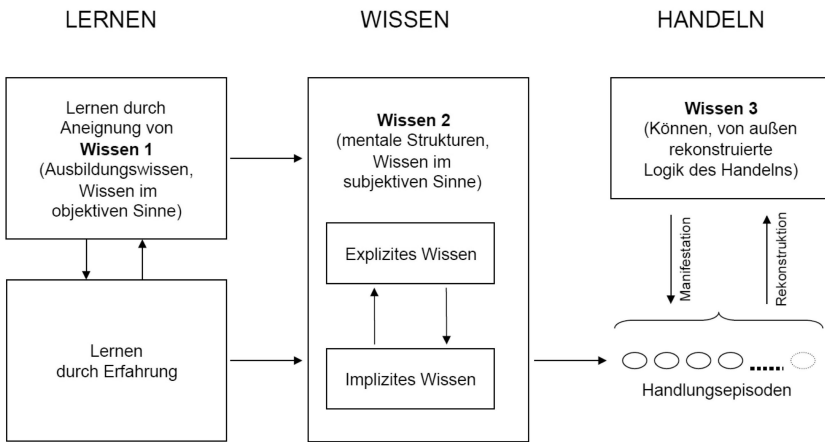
LERNEN

WISSEN

HANDELN

Lernen durch Aneignung von **Wissen 1** (Ausbildungswissen, Wissen im objektiven Sinne)

Lernen durch Erfahrung

**Wissen 2** (mentale Strukturen, Wissen im subjektiven Sinne)

Explizites Wissen

Implizites Wissen

**Wissen 3** (Können, von außen rekonstruierte Logik des Handelns)

Manifestation

Rekonstruktion

Handlungsepisoden